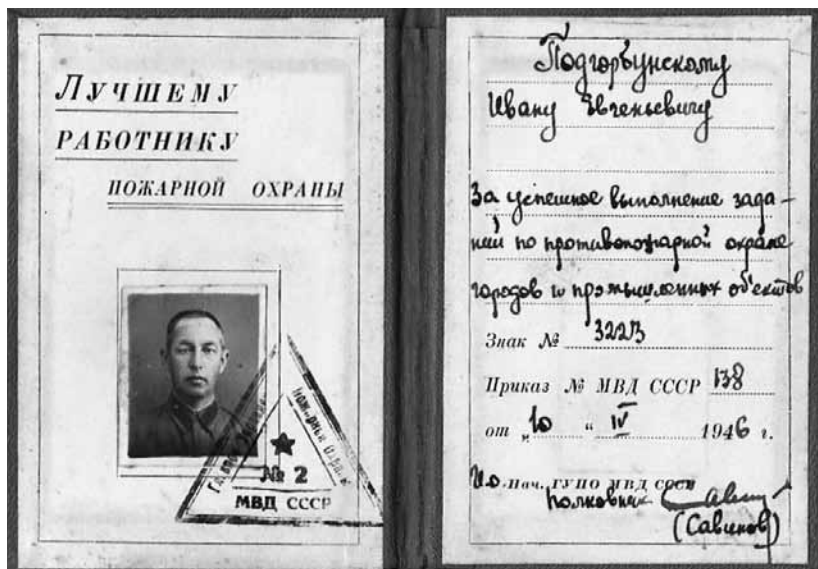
ЛУЧШЕМУ
РАБОТНИКУ
ПОЖАРНОЙ ОХРАНЫ

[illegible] № 2 МВД СССР

Подгорбунскому
Ивану Евгеньевичу

За успешное выполнение заданий по противопожарной охране городов и промышленных объектов

Знак № 3223
Приказ № МВД СССР 138
от „10" „IV" 1946 г.

И.о. Нач. ГУПО МВД СССР
Полковник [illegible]
(Савенков)